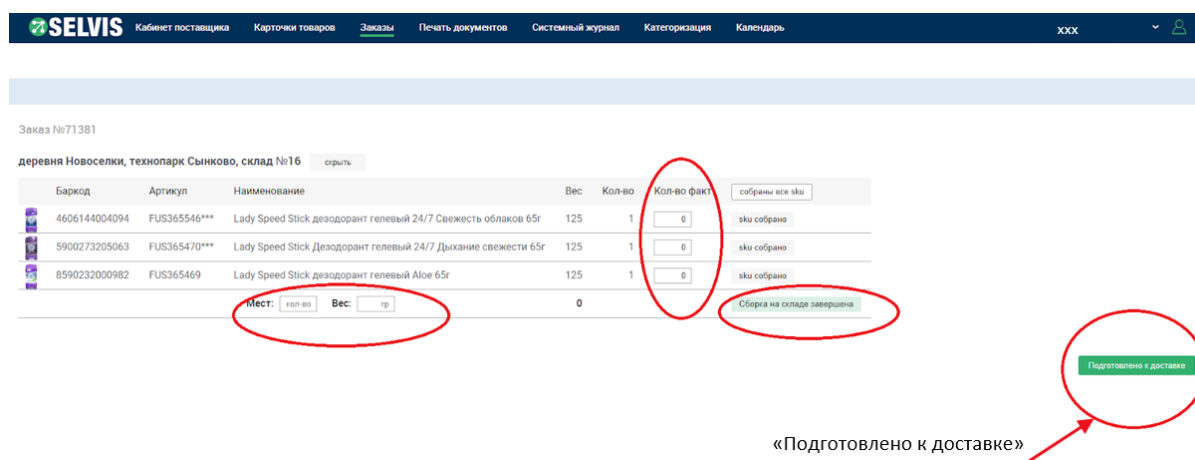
SELVIS Кабинет поставщика Карточки товаров Заказы Печать документов Системный журнал Категоризация Календарь xxx

Заказ №71381

деревня Новоселки, технопарк Сынково, склад №16 скрыть

| | Баркод | Артикул | Наименование | Вес | Кол-во | Кол-во факт | собраны все sku |
|---|---|---|---|---|---|---|---|
| | 4606144004094 | FUS365546*** | Lady Speed Stick дезодорант гелевый 24/7 Свежесть облаков 65г | 125 | 1 | 0 | sku собрано |
| | 5900273205063 | FUS365470*** | Lady Speed Stick Дезодорант гелевый 24/7 Дыхание свежести 65г | 125 | 1 | 0 | sku собрано |
| | 8590232000982 | FUS365469 | Lady Speed Stick дезодорант гелевый Aloe 65г | 125 | 1 | 0 | sku собрано |
| | | | Мест: кол-во Вес: гр | 0 | | | Сборка на складе завершена |

Подготовлено к доставке

«Подготовлено к доставке»